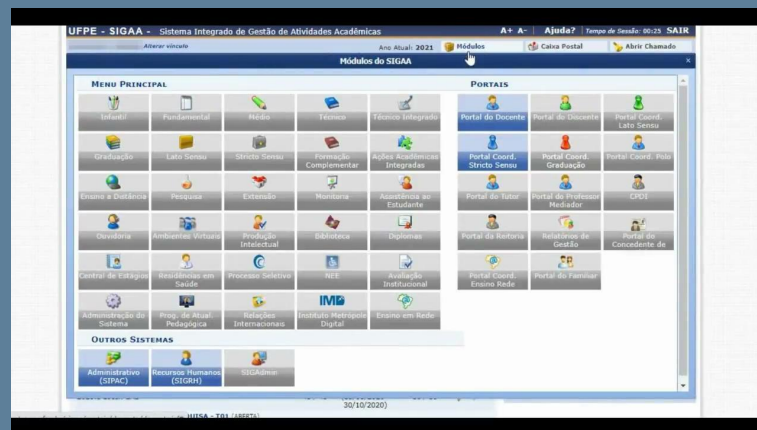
UFPE - SIGAA - Sistema Integrado de Gestão de Atividades Acadêmicas

A+ A- | Ajuda? | Tempo de Sessão: 00:25 SAIR

Alterar vínculo

Ano Atual: 2021

Módulos

Caixa Postal

Abrir Chamado

Módulos do SIGAA

MENU PRINCIPAL

Infantil

Fundamental

Médio

Técnico

Técnico Integrado

Graduação

Lato Sensu

Stricto Sensu

Formação Complementar

Ações Acadêmicas Integradas

Ensino a Distância

Pesquisa

Extensão

Monitoria

Assistência ao Estudante

Ouvidoria

Ambientes Virtuais

Produção Intelectual

Biblioteca

Diplomas

Central de Estágios

Residências em Saúde

Processo Seletivo

NEE

Avaliação Institucional

Administração do Sistema

Prog. de Atual. Pedagógica

Relações Internacionais

Instituto Metrópole Digital

Ensino em Rede

OUTROS SISTEMAS

Administrativo (SIPAC)

Recursos Humanos (SIGRH)

SIGAdmin

PORTAIS

Portal do Docente

Portal do Discente

Portal Coord. Lato Sensu

Portal Coord. Stricto Sensu

Portal Coord. Graduação

Portal Coord. Polo

Portal do Tutor

Portal do Professor Mediador

CPDI

Portal da Reitoria

Relatórios de Gestão

Portal do Concedente de

Portal Coord. Ensino Rede

Portal do Familiar

30/10/2020)

HUSA - T01 (ABERTA)